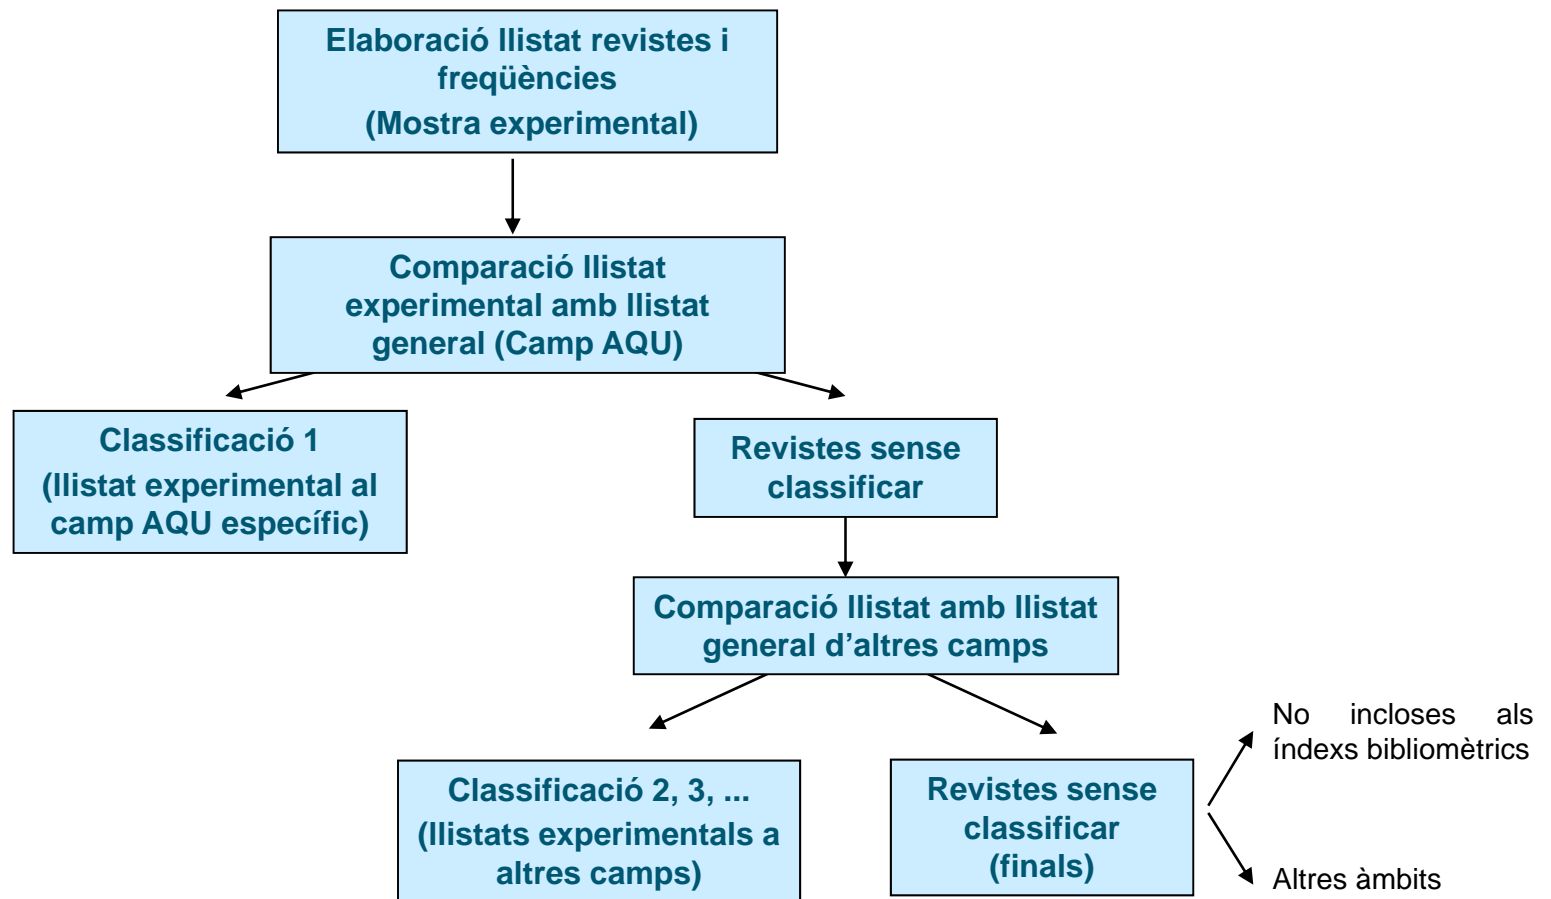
Elaboració llistat revistes i freqüències
(Mostra experimental)

Comparació llistat experimental amb llistat general (Camp AQU)

Classificació 1
(llistat experimental al camp AQU específic)

Revistes sense classificar

Comparació llistat amb llistat general d’altres camps

Classificació 2, 3, ...
(llistats experimentals a altres camps)

Revistes sense classificar
(finals)

No incloses als índexs bibliomètrics

Altres àmbits